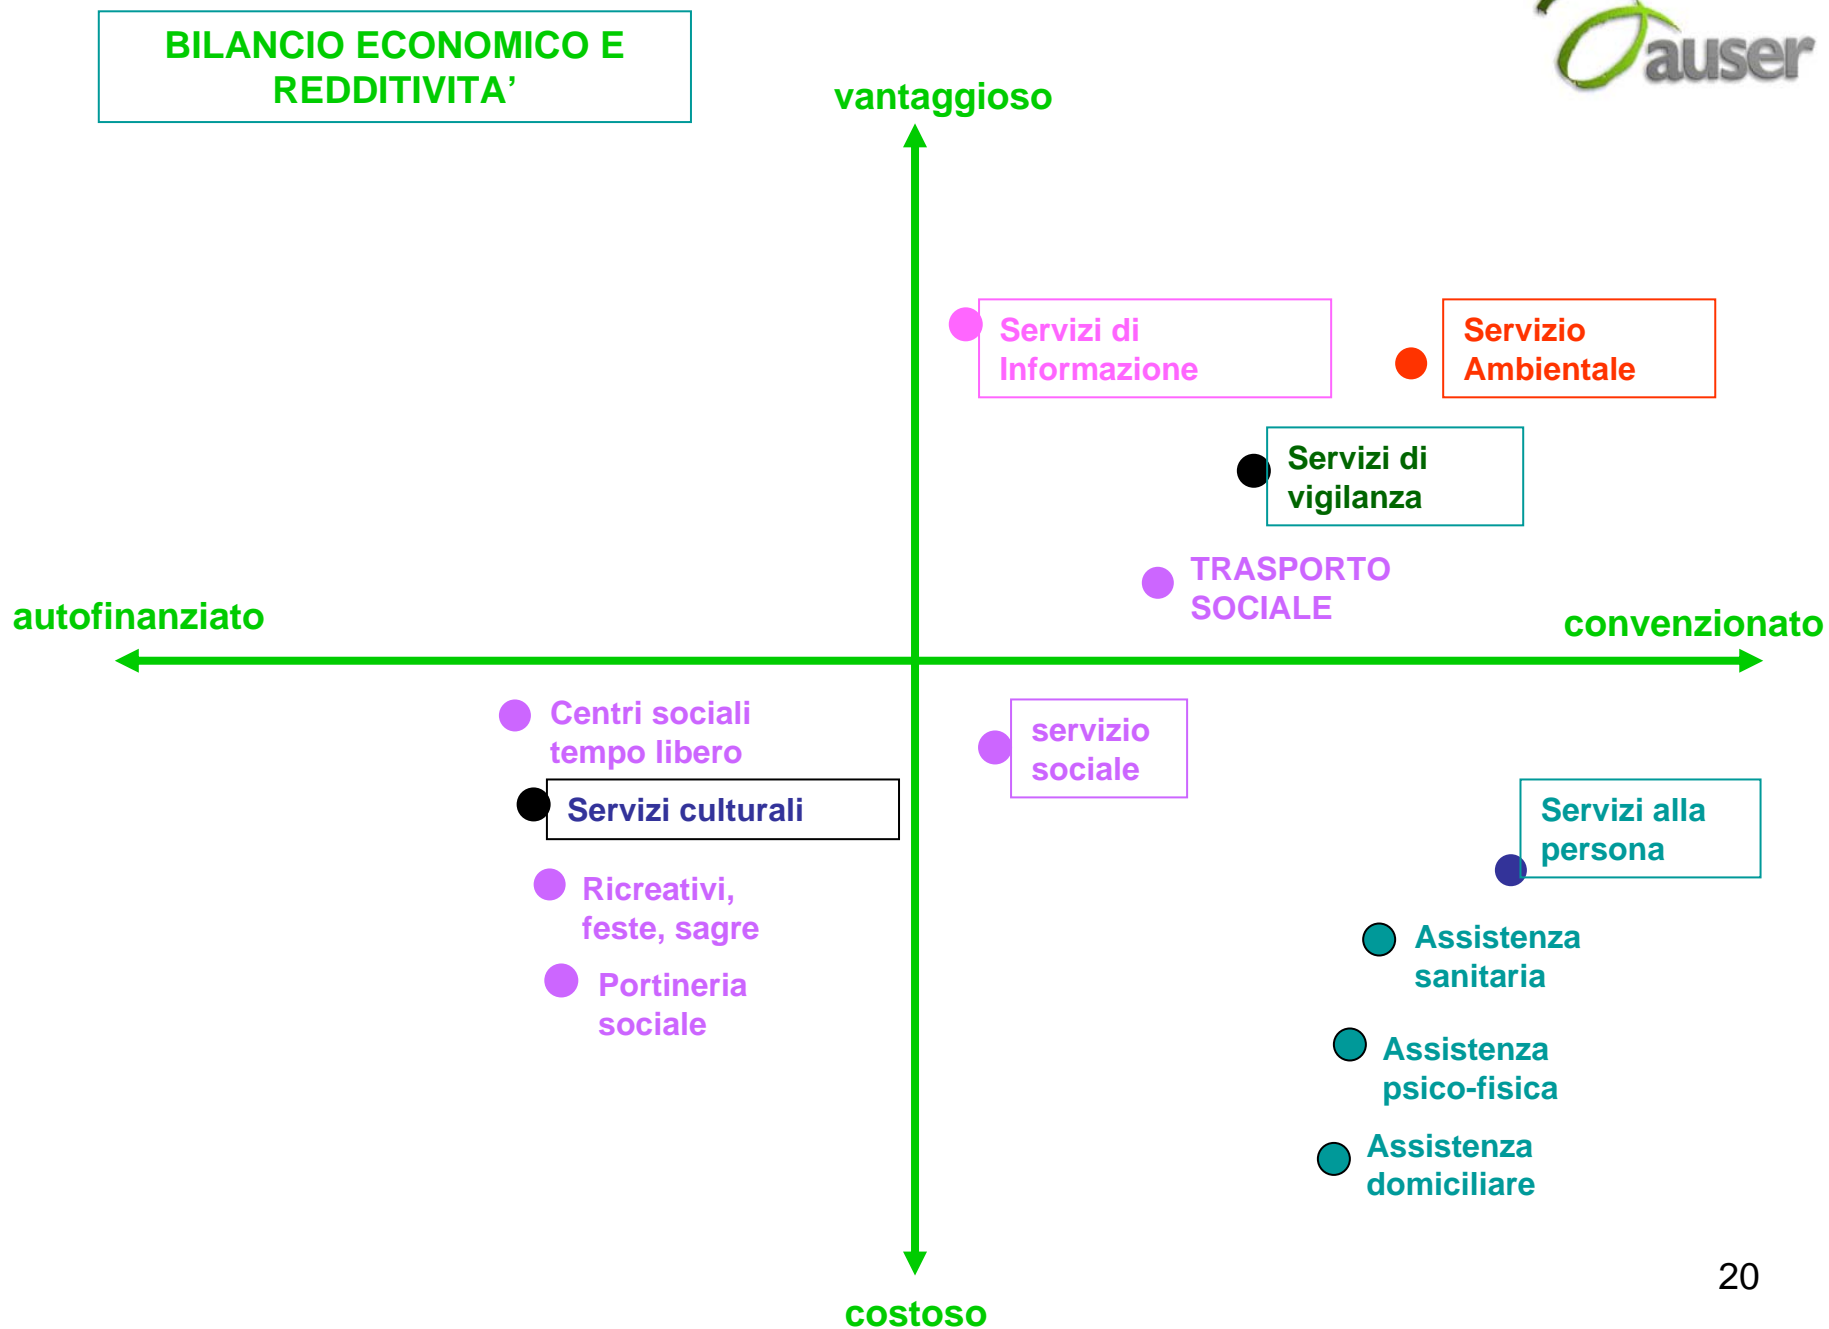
BILANCIO ECONOMICO E REDDITIVITA’

auser

vantaggioso

Servizi di Informazione

Servizio Ambientale

Servizi di vigilanza

TRASPORTO SOCIALE

autofinanziato

convenzionato

Centri sociali tempo libero

servizio sociale

Servizi culturali

Servizi alla persona

Ricreativi, feste, sagre

Assistenza sanitaria

Portineria sociale

Assistenza psico-fisica

Assistenza domiciliare

20

costoso